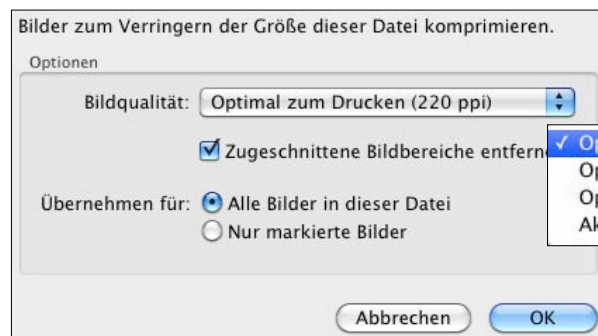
Bilder zum Verringern der Größe dieser Datei komprimieren.

Optionen

Bildqualität: Optimal zum Drucken (220 ppi)

Zugeschnittene Bildbereiche entfern

✓ Op
Op
Op
Ak

Übernehmen für: Alle Bilder in dieser Datei
Nur markierte Bilder

Abbrechen OK